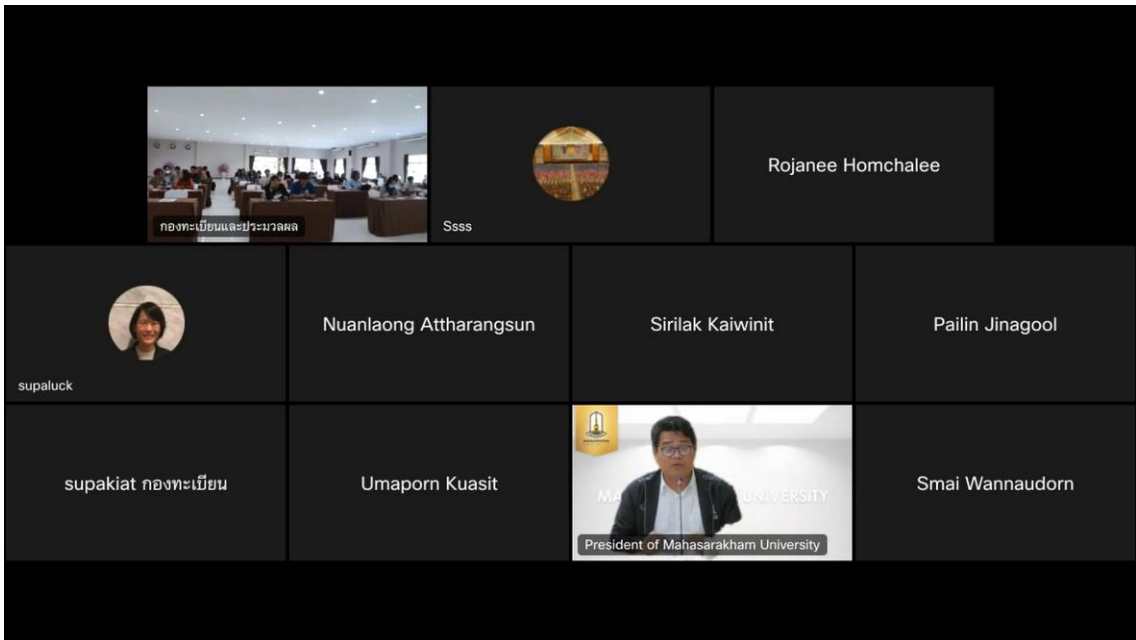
กองทะเบียนและประมวลผล

Ssss

Rojanee Homchalee

supaluck

Nuanlaong Attharangsun

Sirilak Kaiwinit

Pailin Jinagool

supakiat กองทะเบียน

Umaporn Kuasit

MA UNIVERSITY

President of Mahasarakham University

Smai Wannaudorn